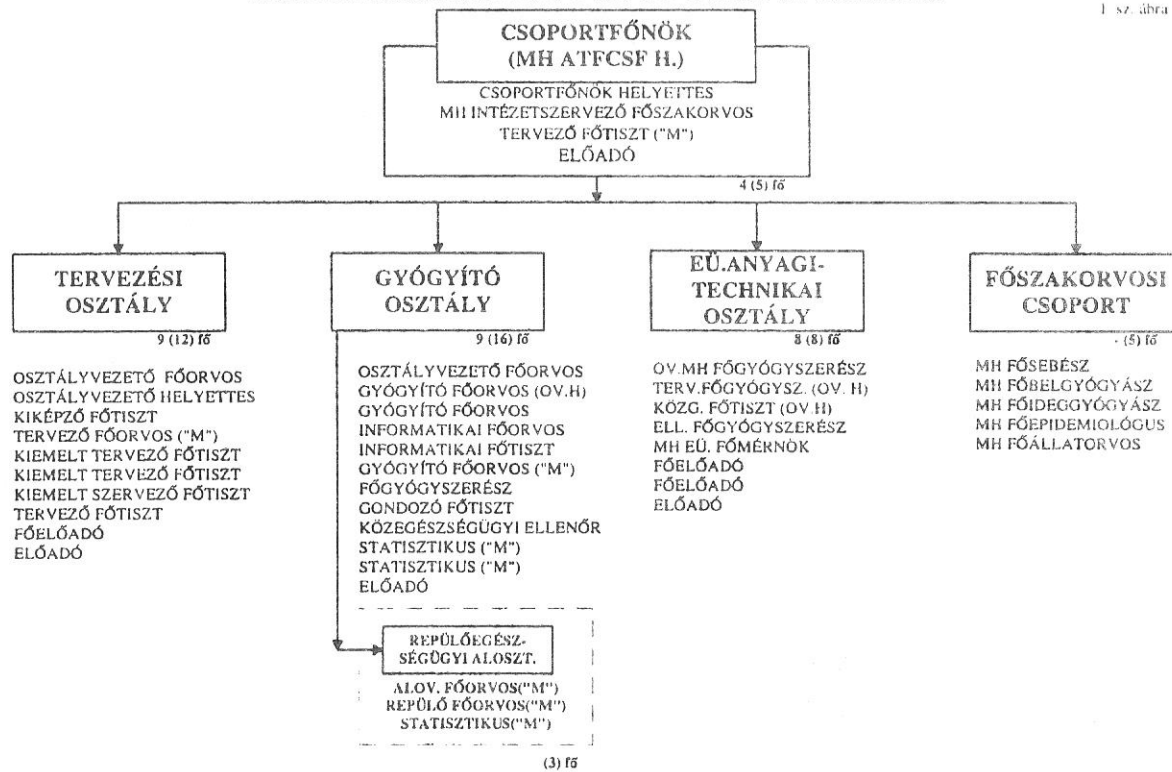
1. sz. ábra

CSOPORTFŐNÖK
(MH ATFCSF H.)

CSOPORTFŐNÖK HELYETTES
MH INTÉZETSZERVEZŐ FŐSZAKORVOS
TERVEZŐ FŐTISZT ("M")
ELŐADÓ

4 (5) fő

TERVEZÉSI
OSZTÁLY

9 (12) fő

OSZTÁLYVEZETŐ FŐORVOS
OSZTÁLYVEZETŐ HELYETTES
KIKÉPZŐ FŐTISZT
TERVEZŐ FŐORVOS ("M")
KIEMELT TERVEZŐ FŐTISZT
KIEMELT TERVEZŐ FŐTISZT
KIEMELT SZERVEZŐ FŐTISZT
TERVEZŐ FŐTISZT
FŐELŐADÓ
ELŐADÓ

GYÓGYÍTÓ
OSZTÁLY

9 (16) fő

OSZTÁLYVEZETŐ FŐORVOS
GYÓGYÍTÓ FŐORVOS (OV.H)
GYÓGYÍTÓ FŐORVOS
INFORMATIKAI FŐORVOS
INFORMATIKAI FŐTISZT
GYÓGYÍTÓ FŐORVOS ("M")
FŐGYÓGYSZERÉSZ
GONDOZÓ FŐTISZT
KÖZEGÉSZSÉGÜGYI ELLENŐR
STATISZTIKUS ("M")
STATISZTIKUS ("M")
ELŐADÓ

REPÜLŐEGÉSZSÉGÜGYI ALOSZT.

ALOV. FŐORVOS("M")
REPÜLŐ FŐORVOS("M")
STATISZTIKUS("M")

(3) fő

EÜ.ANYAGI-
TECHNIKAI
OSZTÁLY

8 (8) fő

OV.MH FŐGYÓGYSZERÉSZ
TERV.FŐGYÓGYSZ. (OV. H)
KÖZG. FŐTISZT (OV.H)
ELL. FŐGYÓGYSZERÉSZ
MH EÜ. FŐMÉRNÖK
FŐELŐADÓ
FŐELŐADÓ
ELŐADÓ

FŐSZAKORVOSI
CSOPORT

- (5) fő

MH FŐSEBÉSZ
MH FŐBELGYÓGYÁSZ
MH FŐIDEGGYÓGYÁSZ
MH FŐEPIDEMIOLÓGUS
MH FŐÁLLATORVOS